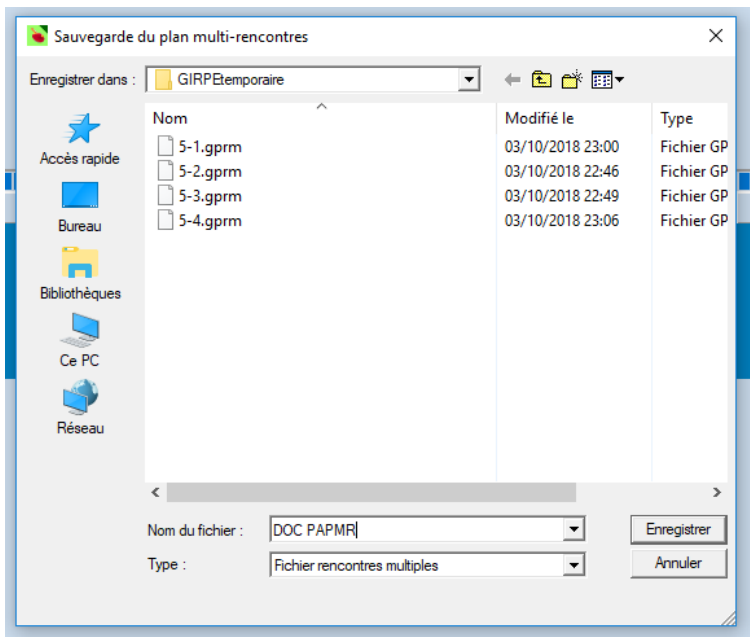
Sauvegarde du plan multi-rencontres

Enregistrer dans : GIRPEtemporaire

Accès rapide
Bureau
Bibliothèques
Ce PC
Réseau

| Nom | Modifié le | Type |
|---|---|---|
| 5-1.gprm | 03/10/2018 23:00 | Fichier GP |
| 5-2.gprm | 03/10/2018 22:46 | Fichier GP |
| 5-3.gprm | 03/10/2018 22:49 | Fichier GP |
| 5-4.gprm | 03/10/2018 23:06 | Fichier GP |

Nom du fichier : DOC PAPMR
Type : Fichier rencontres multiples

Enregistrer
Annuler